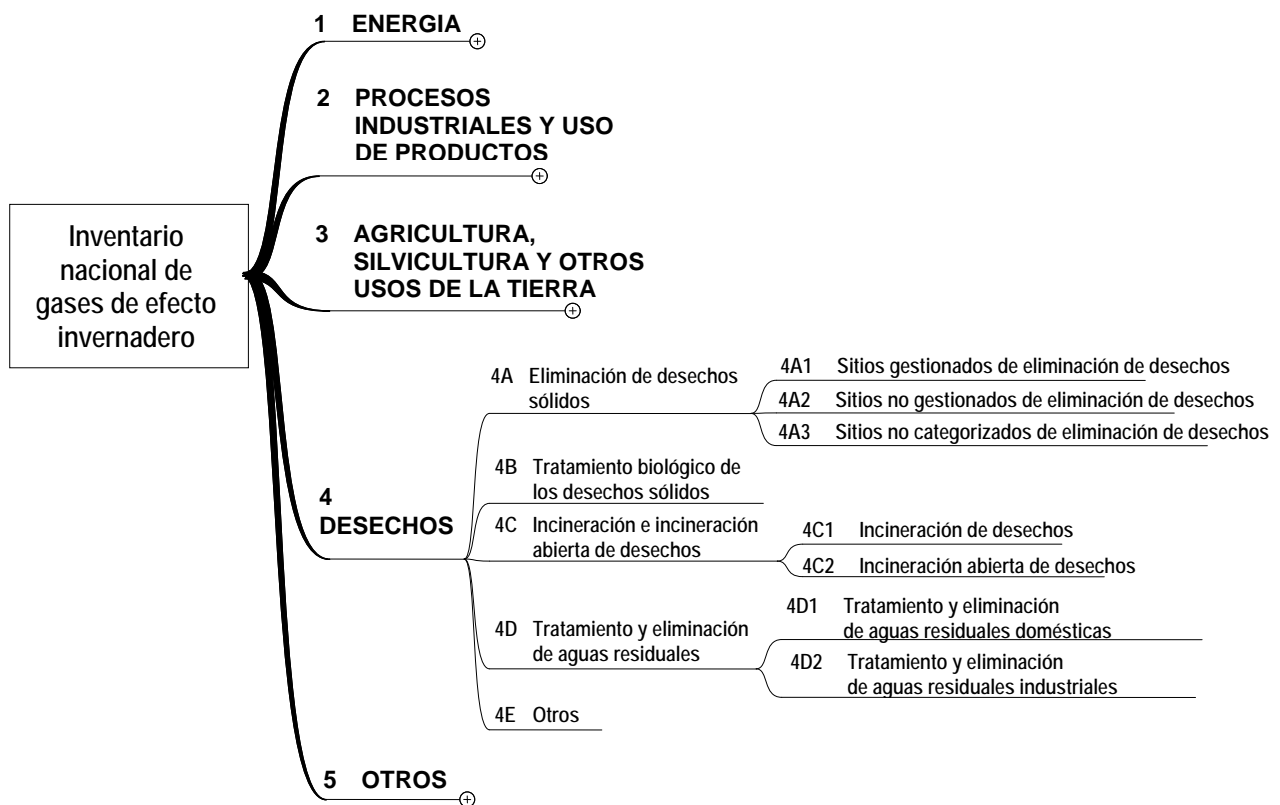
Inventario nacional de gases de efecto invernadero

1 ENERGIA

2 PROCESOS INDUSTRIALES Y USO DE PRODUCTOS

3 AGRICULTURA, SILVICULTURA Y OTROS USOS DE LA TIERRA

4 DESECHOS

4A Eliminación de desechos sólidos

4A1 Sitios gestionados de eliminación de desechos

4A2 Sitios no gestionados de eliminación de desechos

4A3 Sitios no categorizados de eliminación de desechos

4B Tratamiento biológico de los desechos sólidos

4C Incineración e incineración abierta de desechos

4C1 Incineración de desechos

4C2 Incineración abierta de desechos

4D Tratamiento y eliminación de aguas residuales

4D1 Tratamiento y eliminación de aguas residuales domésticas

4D2 Tratamiento y eliminación de aguas residuales industriales

4E Otros

5 OTROS